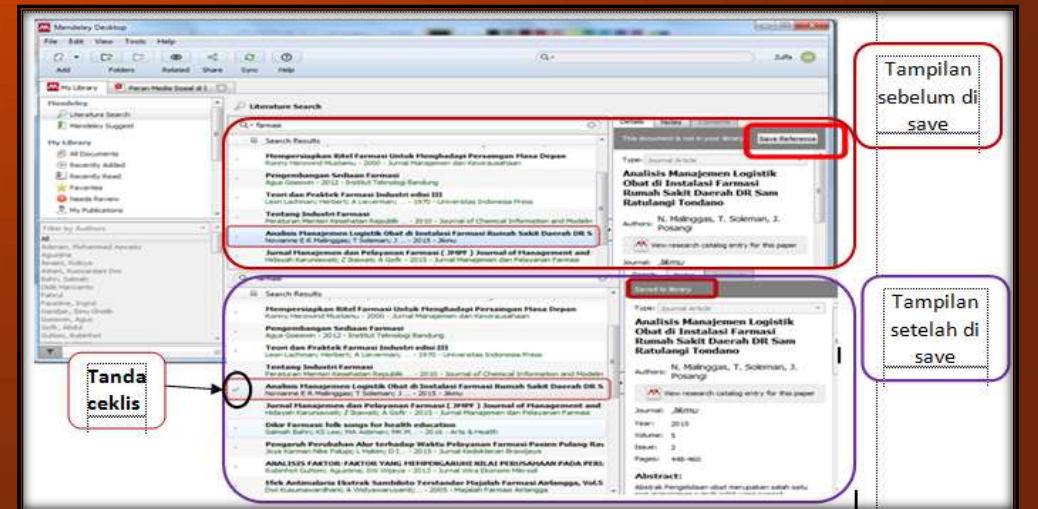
Mendeley Desktop

File Edit View Tools Help

Add Folders Related Share Sync Help

Zulfa

My Library

Mendeley
Literature Search
Mendeley Suggest

My Library
All Documents
Recently Added
Recently Read
Favorites
Needs Review
My Publications

Filter by Authors

Literature Search

farmasi

Search Results

Mempersiapkan Ritel Farmasi Untuk Menghadapi Persaingan Masa Depan

Pengembangan Sediaan Farmasi
Agus Goeswin - 2012 - Institut Teknologi Bandung

Teori dan Praktek Farmasi Industri edisi III
Leon Lachman; Herbert; A Lieverman; ... - 1970 - Universitas Indonesia Press

Tentang Industri Farmasi

Analisis Manajemen Logistik Obat di Instalasi Farmasi Rumah Sakit Daerah DR S
Novianne E R Malinggas; T Soleman; J ... - 2015 - Jikmu

Jurnal Manajemen dan Pelayanan Farmasi ( JMPF ) Journal of Management and

This document is not in your library
Save Reference

Details Notes Contents

Type: Journal Article

Analisis Manajemen Logistik Obat di Instalasi Farmasi Rumah Sakit Daerah DR Sam Ratulangi Tondano

Authors: N. Malinggas, T. Soleman, J. Posangi

View research catalog entry for this paper

Journal: Jikmu

Tampilan sebelum di save

Search Results

Mempersiapkan Ritel Farmasi Untuk Menghadapi Persaingan Masa Depan

Pengembangan Sediaan Farmasi
Agus Goeswin - 2012 - Institut Teknologi Bandung

Teori dan Praktek Farmasi Industri edisi III

Tentang Industri Farmasi

Analisis Manajemen Logistik Obat di Instalasi Farmasi Rumah Sakit Daerah DR S
Novianne E R Malinggas; T Soleman; J ... - 2015 - Jikmu

Jurnal Manajemen dan Pelayanan Farmasi ( JMPF ) Journal of Management and

Dikir Farmasi folk songs for health education

Pengaruh Perubahan Alur terhadap Waktu Pelayanan Farmasi Pasien Pulang Ra

ANALISIS FAKTOR-FAKTOR YANG MEMPENGARUHI NILAI PERUSAHAAN PADA PERU

Efek Antimalaria Ekstrak Sambiloto Terstandar Majalah Farmasi Airlangga, Vol.5
Dwi Kusumawardhani; A Widyawaruyanti; ... - 2005 - Majalah Farmasi Airlangga

Saved to library

Type: Journal Article

Analisis Manajemen Logistik Obat di Instalasi Farmasi Rumah Sakit Daerah DR Sam Ratulangi Tondano

Authors: N. Malinggas, T. Soleman, J. Posangi

View research catalog entry for this paper

Journal: Jikmu
Year: 2015
Volume: 5
Issue: 2
Pages: 448-460

Abstract:

Tampilan setelah di save

Tanda ceklis